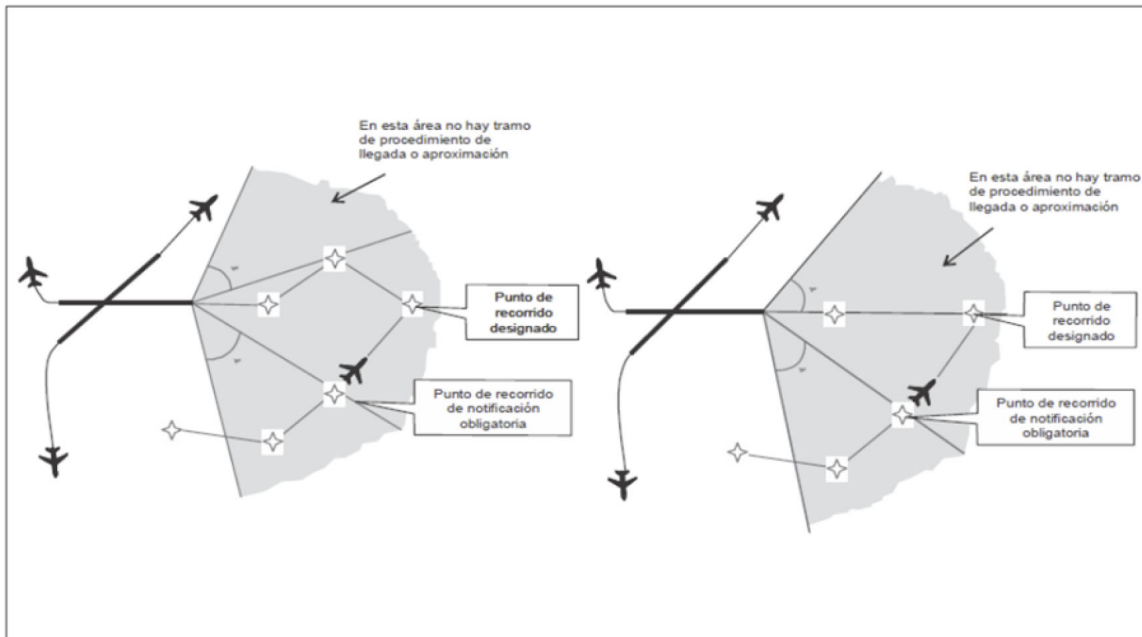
En esta área no hay tramo de procedimiento de llegada o aproximación

Punto de recorrido designado

Punto de recorrido de notificación obligatoria

En esta área no hay tramo de procedimiento de llegada o aproximación

Punto de recorrido designado

Punto de recorrido de notificación obligatoria